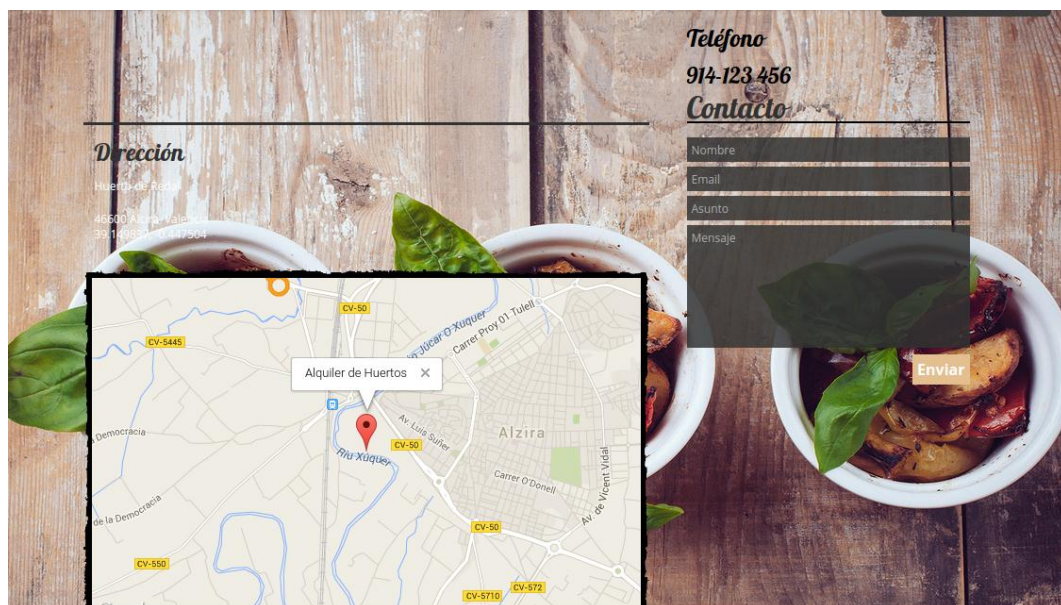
Teléfono

914-123 456

Contacto

Dirección

Huerto de Redal

46600 Alzira - Valencia
39.149834, -0.447504

Nombre

Email

Asunto

Mensaje

Enviar

Alquiler de Huertos ×

CV-50

CV-5445

Carrer Proy 01 Tulell

Xúquer

Av. Luis Suñer

Alzira

la Democracia

Riu Xúquer

CV-50

Carrer O'Donell

Av. de Vicent Vidal

de la Democracia

CV-50

CV-550

CV-572

CV-5710